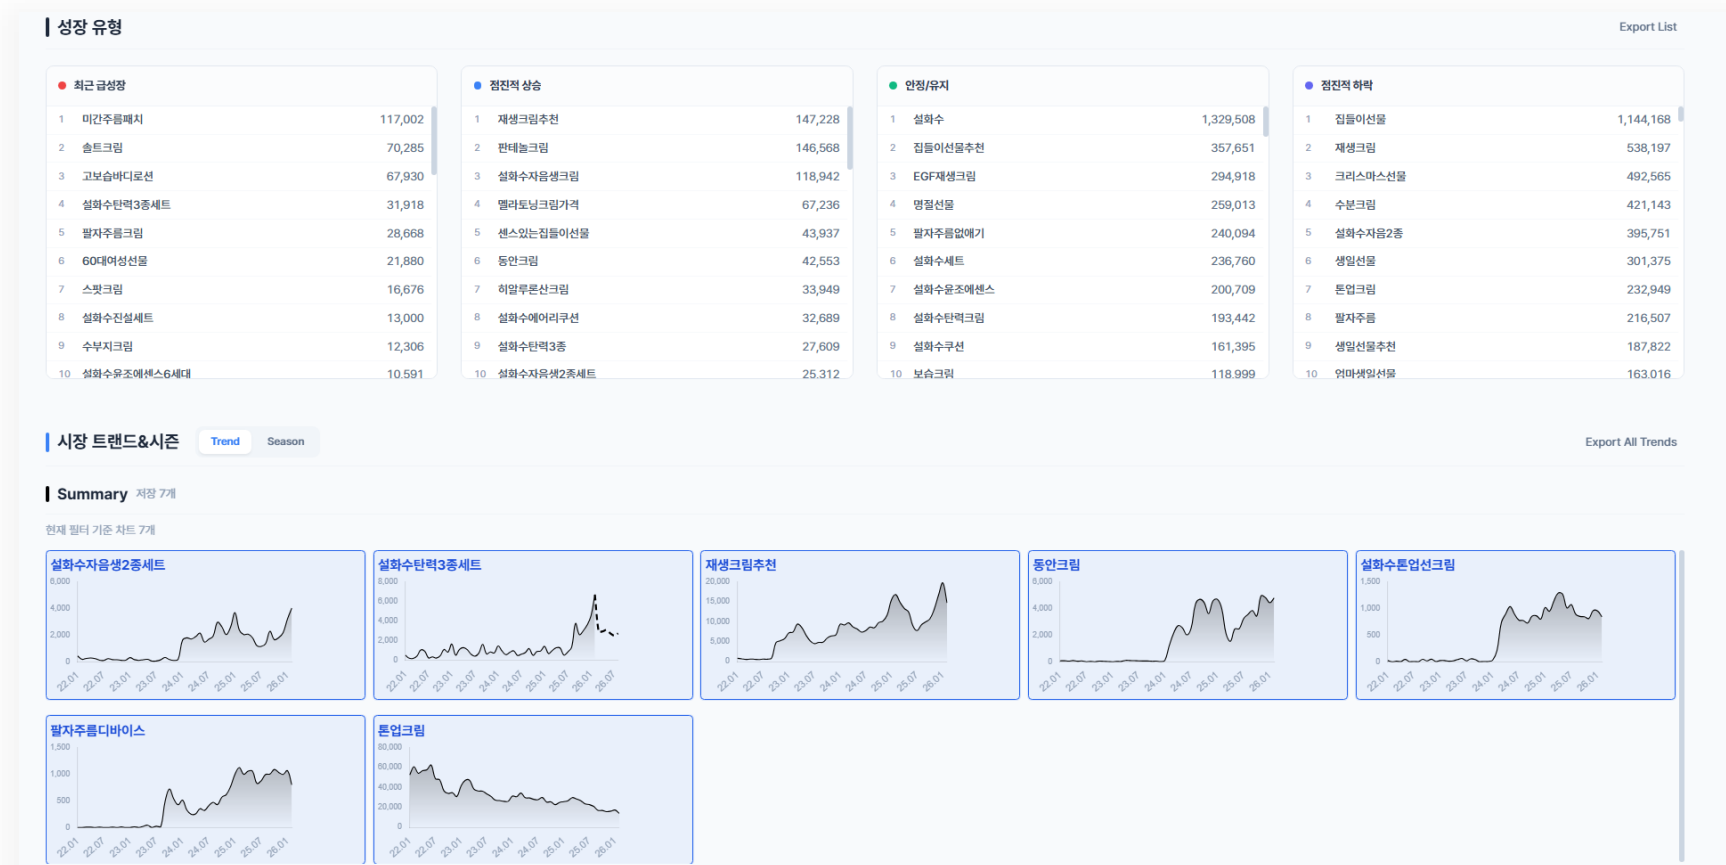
성장 유형

Export List

최근 급성장

| | | |
|---|---|---|
| 1 | 미간주름패치 | 117,002 |
| 2 | 솔트크림 | 70,285 |
| 3 | 고보습바디로션 | 67,930 |
| 4 | 설화수탄력3종세트 | 31,918 |
| 5 | 팔자주름크림 | 28,668 |
| 6 | 60대여성선물 | 21,880 |
| 7 | 스팟크림 | 16,676 |
| 8 | 설화수진설세트 | 13,000 |
| 9 | 수부지크림 | 12,306 |
| 10 | 설화수윤조에센스6세대 | 10,591 |

점진적 상승

| | | |
|---|---|---|
| 1 | 재생크림추천 | 147,228 |
| 2 | 판테놀크림 | 146,568 |
| 3 | 설화수자음생크림 | 118,942 |
| 4 | 멜라토닝크림가격 | 67,236 |
| 5 | 센스있는집들이선물 | 43,937 |
| 6 | 동안크림 | 42,553 |
| 7 | 히알루론산크림 | 33,949 |
| 8 | 설화수에어리쿠션 | 32,689 |
| 9 | 설화수탄력3종 | 27,609 |
| 10 | 설화수자음생2종세트 | 25,312 |

안정/유지

| | | |
|---|---|---|
| 1 | 설화수 | 1,329,508 |
| 2 | 집들이선물추천 | 357,651 |
| 3 | EGF재생크림 | 294,918 |
| 4 | 명절선물 | 259,013 |
| 5 | 팔자주름없애기 | 240,094 |
| 6 | 설화수세트 | 236,760 |
| 7 | 설화수윤조에센스 | 200,709 |
| 8 | 설화수탄력크림 | 193,442 |
| 9 | 설화수쿠션 | 161,395 |
| 10 | 보습크림 | 118,999 |

점진적 하락

| | | |
|---|---|---|
| 1 | 집들이선물 | 1,144,168 |
| 2 | 재생크림 | 538,197 |
| 3 | 크리스마스선물 | 492,565 |
| 4 | 수분크림 | 421,143 |
| 5 | 설화수자음2종 | 395,751 |
| 6 | 생일선물 | 301,375 |
| 7 | 톤업크림 | 232,949 |
| 8 | 팔자주름 | 216,507 |
| 9 | 생일선물추천 | 187,822 |
| 10 | 엄마생일선물 | 163,016 |

시장 트랜드&시즌 Trend Season

Export All Trends

Summary 저장 7개

현재 필터 기준 차트 7개

설화수자음생2종세트
8,000 4,000 2,000 0
22.01 22.07 23.01 23.07 24.01 24.07 25.01 25.07 26.01

설화수탄력3종세트
8,000 6,000 4,000 2,000 0
22.01 22.07 23.01 23.07 24.01 24.07 25.01 25.07 26.01 26.07

재생크림추천
20,000 15,000 10,000 5,000 0
22.01 22.07 23.01 23.07 24.01 24.07 25.01 25.07 26.01

동안크림
6,000 4,000 2,000 0
22.01 22.07 23.01 23.07 24.01 24.07 25.01 25.07 26.01

설화수톤업선크림
1,500 1,000 500 0
22.01 22.07 23.01 23.07 24.01 24.07 25.01 25.07 26.01

팔자주름디바이스
1,500 1,000 500 0
22.01 22.07 23.01 23.07 24.01 24.07 25.01 25.07 26.01

톤업크림
80,000 60,000 40,000 20,000 0
22.01 22.07 23.01 23.07 24.01 24.07 25.01 25.07 26.01